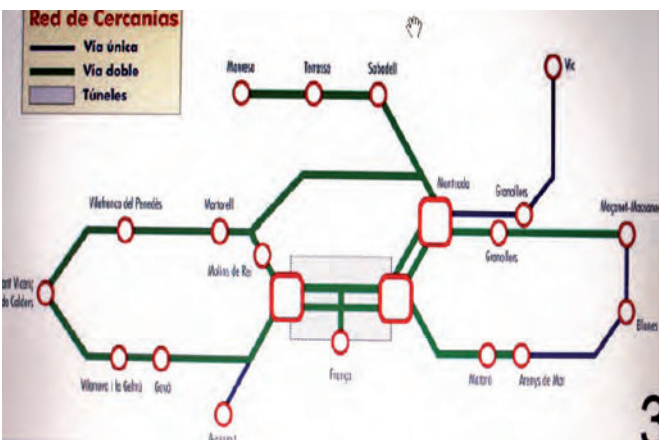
Red de Cercanías
Vía única
Vía doble
Túneles

Manresa
Terrassa
Sabadell
Vic
Montcada
Granollers
Granollers
Maçanet-Massanes
Vilafranca del Penedès
Martorell
Molins de Rei
Sant Vicenç de Calders
Blanes
França
Vilanova i la Geltrú
Gavà
Mataró
Arenys de Mar
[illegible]
3